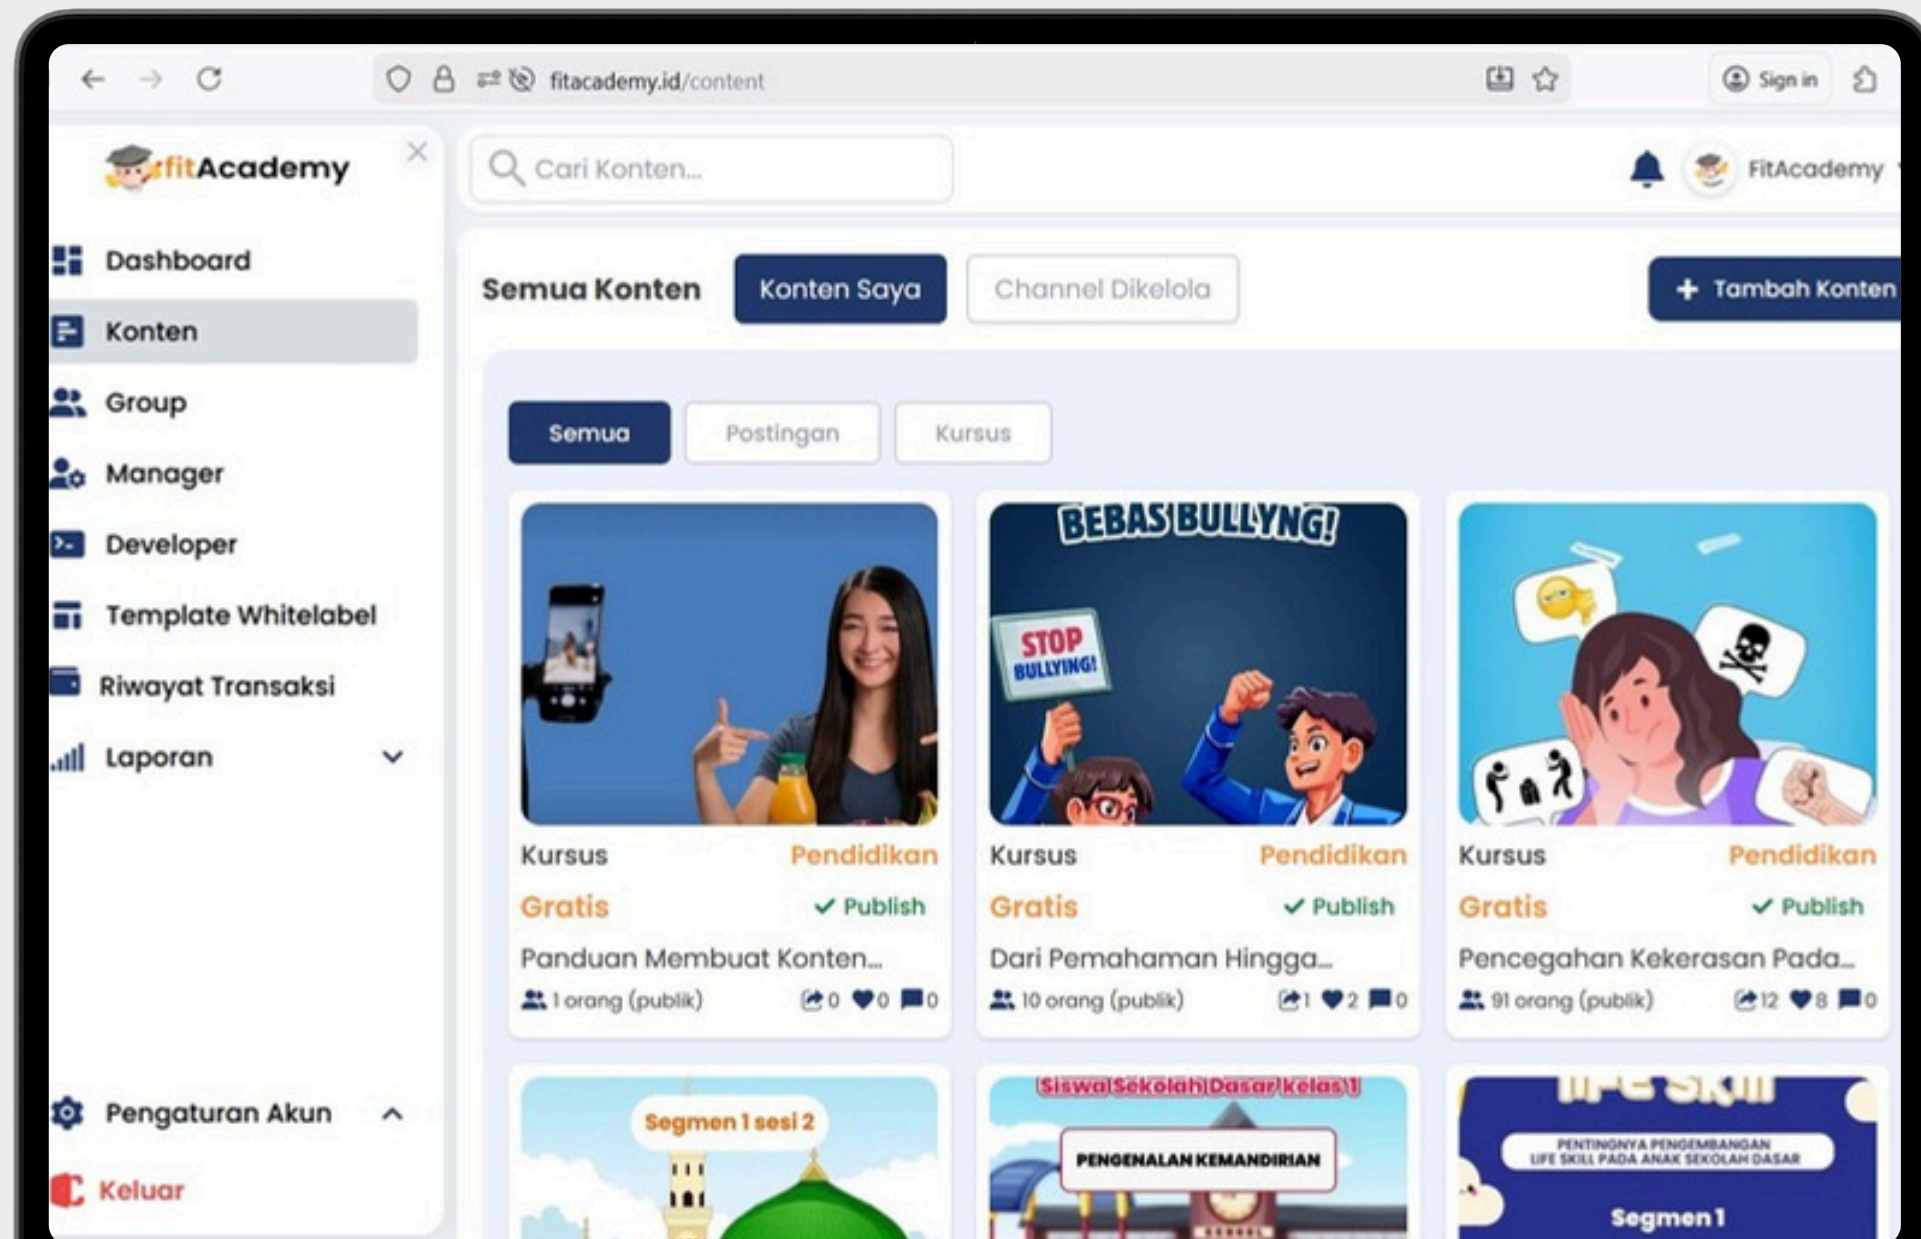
fitacademy.id/content

Sign in

fitAcademy

Cari Konten...

FitAcademy

Dashboard

Konten

Group

Manager

Developer

Template Whitelabel

Riwayat Transaksi

Laporan

Pengaturan Akun

Keluar

Semua Konten

Konten Saya

Channel Dikelola

Tambah Konten

Semua

Postingan

Kursus

Kursus
Pendidikan
Gratis
Publish
Panduan Membuat Konten...
1 orang (publik) 0 0 0

BEBAS BULLYNG!
STOP BULLYING!
Kursus
Pendidikan
Gratis
Publish
Dari Pemahaman Hingga...
10 orang (publik) 1 2 0

Kursus
Pendidikan
Gratis
Publish
Pencegahan Kekerasan Pada...
91 orang (publik) 12 8 0

Segmen 1 sesi 2

Siswa Sekolah Dasar kelas 1
PENGENALAN KEMANDIRIAN

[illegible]
PENTINGNYA PENGEMBANGAN LIFE SKILL PADA ANAK SEKOLAH DASAR
Segmen 1